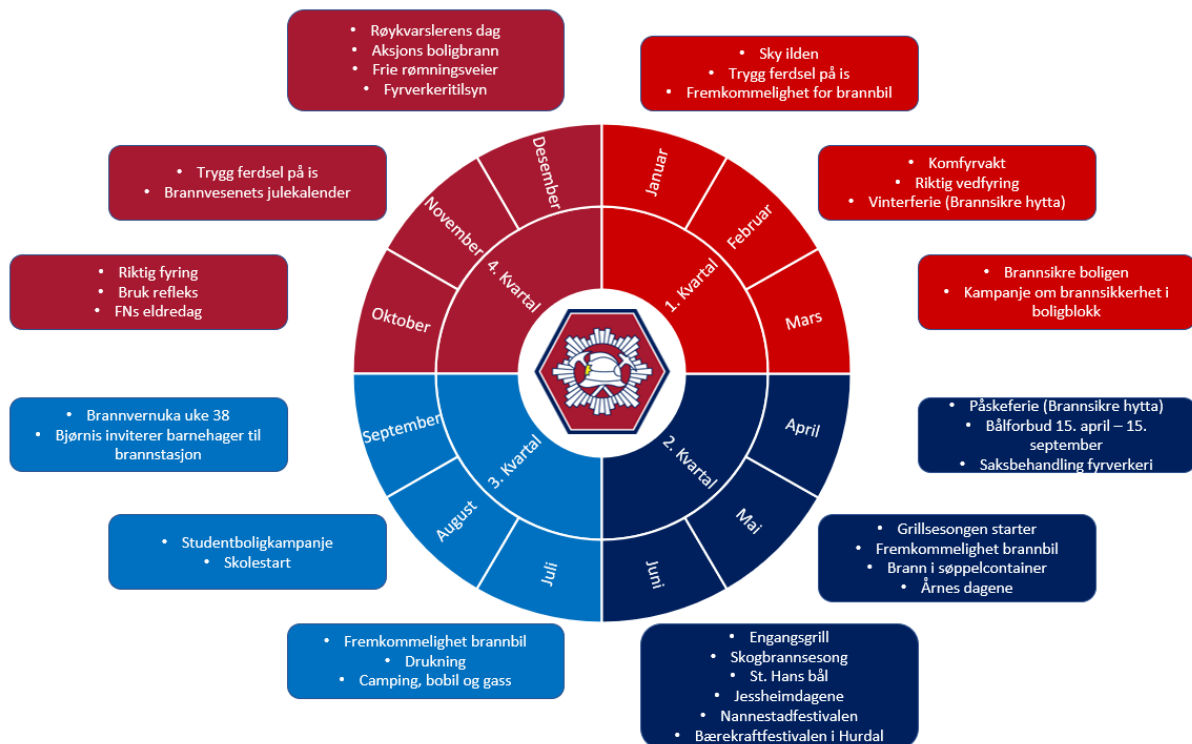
• Røykvarslerens dag
• Aksjons boligbrann
• Frie rømningsveier
• Fyrverkeritilsyn

• Sky ilden
• Trygg ferdsel på is
• Fremkommelighet for brannbil

• Trygg ferdsel på is
• Brannvesenets julekalender

• Komfyrvakt
• Riktig vedfyring
• Vinterferie (Brannsikre hytta)

• Riktig fyring
• Bruk refleks
• FNs eldredag

• Brannsikre boligen
• Kampanje om brannsikkerhet i boligblokk

Desember
November
Oktober
4. Kvartal
Januar
Februar
Mars
1. Kvartal
April
Mai
Juni
2. Kvartal
Juli
August
September
3. Kvartal

• Brannvernuka uke 38
• Bjørnis inviterer barnehager til brannstasjon

• Påskeferie (Brannsikre hytta)
• Bålforbud 15. april – 15. september
• Saksbehandling fyrverkeri

• Studentboligkampanje
• Skolestart

• Grillsesongen starter
• Fremkommelighet brannbil
• Brann i søppelcontainer
• Årnes dagene

• Fremkommelighet brannbil
• Drukning
• Camping, bobil og gass

• Engangsgrill
• Skogbrannsesong
• St. Hans bål
• Jessheimdagene
• Nannestadfestivalen
• Bærekraftfestivalen i Hurdal